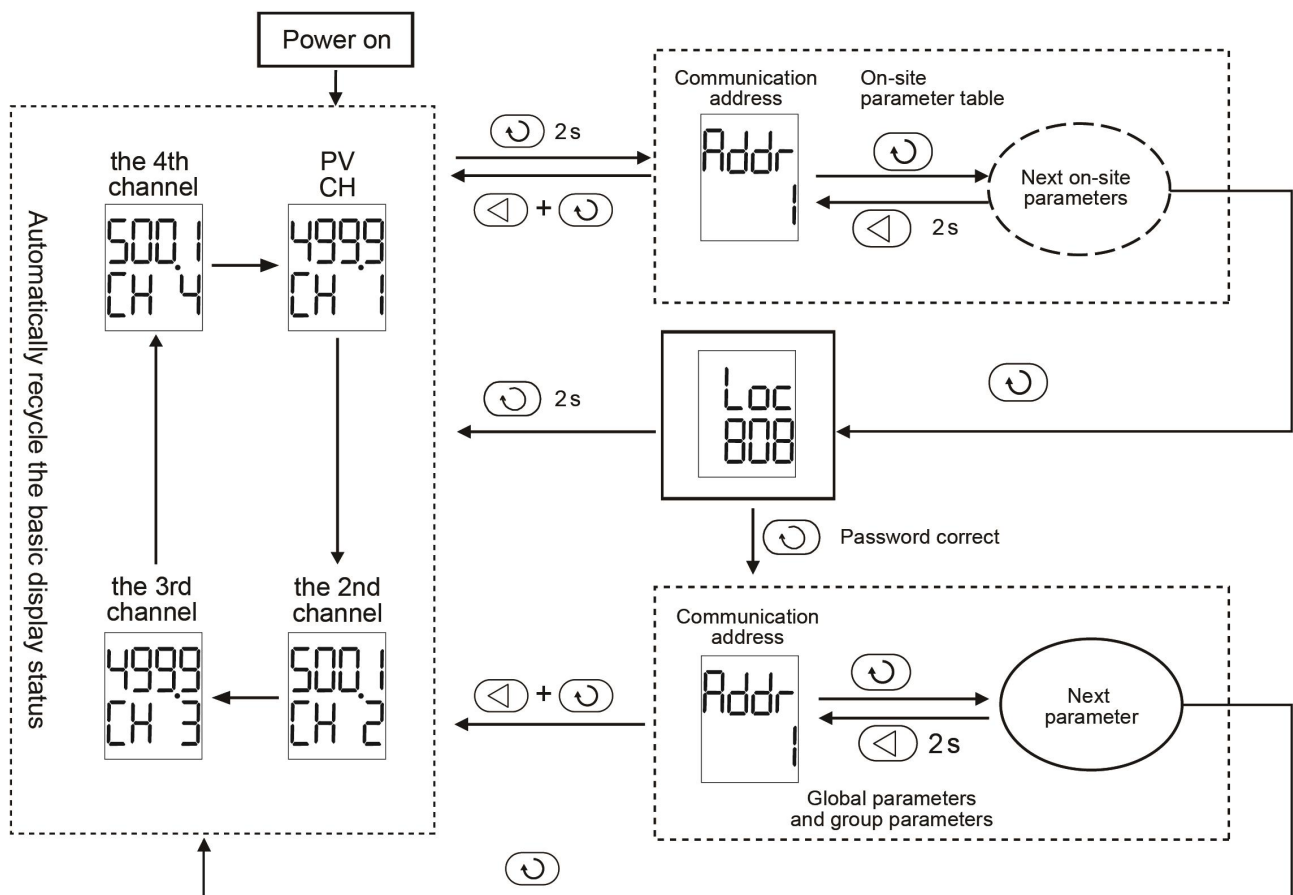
Power on

Automatically recycle the basic display status

the 4th channel

500.1
CH 4

PV CH

499.9
CH 1

the 3rd channel

499.9
CH 3

the 2nd channel

500.1
CH 2

2s

+

Communication address

On-site parameter table

Addr
1

Next on-site parameters

2s

2s

Loc
808

Password correct

+

Communication address

Addr
1

Next parameter

2s

Global parameters and group parameters